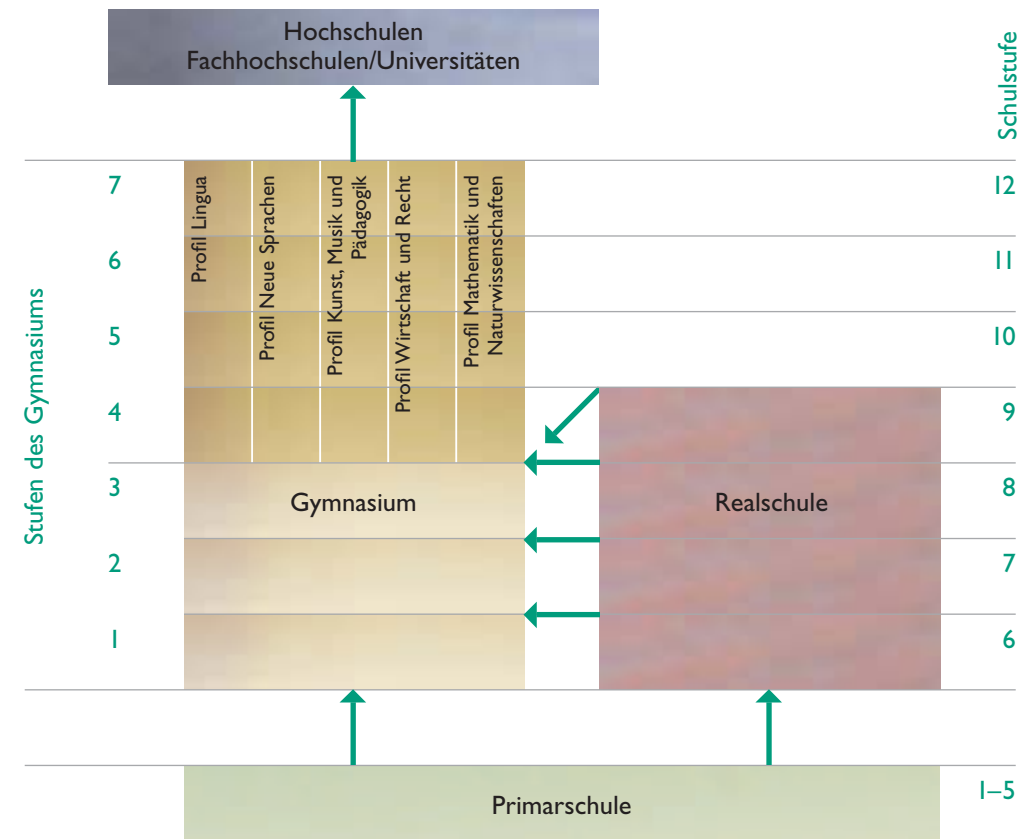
Hochschulen
Fachhochschulen/Universitäten

Schulstufe

Stufen des Gymnasiums

Profil Lingua

Profil Neue Sprachen

Profil Kunst, Musik und Pädagogik

Profil Wirtschaft und Recht

Profil Mathematik und Naturwissenschaften

| Stufen des Gymnasiums | | | Schulstufe |
|---|---|---|---|
| 7 | | | 12 |
| 6 | | | 11 |
| 5 | | | 10 |
| 4 | | | 9 |
| 3 | Gymnasium | Realschule | 8 |
| 2 | | | 7 |
| 1 | | | 6 |

Primarschule

1–5